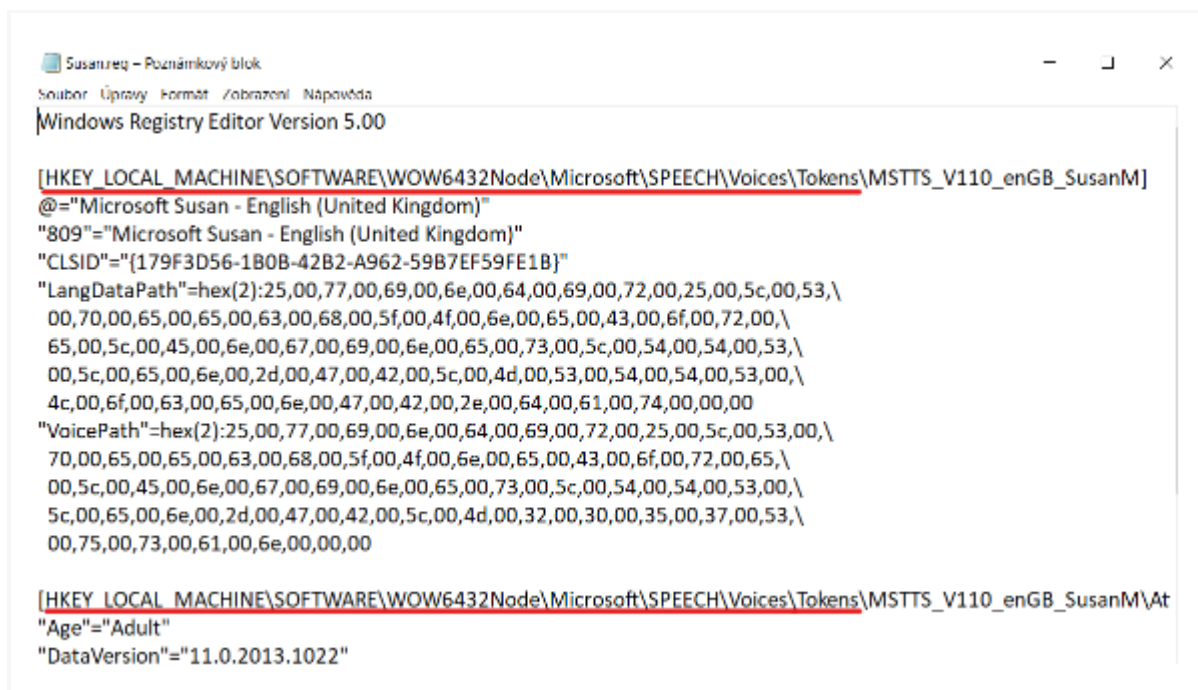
Susan.reg – Poznámkový blok

Soubor Úpravy Formát Zobrazení Nápověda

Windows Registry Editor Version 5.00

[HKEY_LOCAL_MACHINE\SOFTWARE\WOW6432Node\Microsoft\SPEECH\Voices\Tokens\MSTTS_V110_enGB_SusanM]
@="Microsoft Susan - English (United Kingdom)"
"809"="Microsoft Susan - English (United Kingdom)"
"CLSID"="{179F3D56-1B0B-42B2-A962-59B7EF59FE1B}"
"LangDataPath"=hex(2):25,00,77,00,69,00,6e,00,64,00,69,00,72,00,25,00,5c,00,53,\
00,70,00,65,00,65,00,63,00,68,00,5f,00,4f,00,6e,00,65,00,43,00,6f,00,72,00,\
65,00,5c,00,45,00,6e,00,67,00,69,00,6e,00,65,00,73,00,5c,00,54,00,54,00,53,\
00,5c,00,65,00,6e,00,2d,00,47,00,42,00,5c,00,4d,00,53,00,54,00,54,00,53,00,\
4c,00,6f,00,63,00,65,00,6e,00,47,00,42,00,2e,00,64,00,61,00,74,00,00,00
"VoicePath"=hex(2):25,00,77,00,69,00,6e,00,64,00,69,00,72,00,25,00,5c,00,53,00,\
70,00,65,00,65,00,63,00,68,00,5f,00,4f,00,6e,00,65,00,43,00,6f,00,72,00,65,\
00,5c,00,45,00,6e,00,67,00,69,00,6e,00,65,00,73,00,5c,00,54,00,54,00,53,00,\
5c,00,65,00,6e,00,2d,00,47,00,42,00,5c,00,4d,00,32,00,30,00,35,00,37,00,53,\
00,75,00,73,00,61,00,6e,00,00,00

[HKEY_LOCAL_MACHINE\SOFTWARE\WOW6432Node\Microsoft\SPEECH\Voices\Tokens\MSTTS_V110_enGB_SusanM\At
"Age"="Adult"
"DataVersion"="11.0.2013.1022"